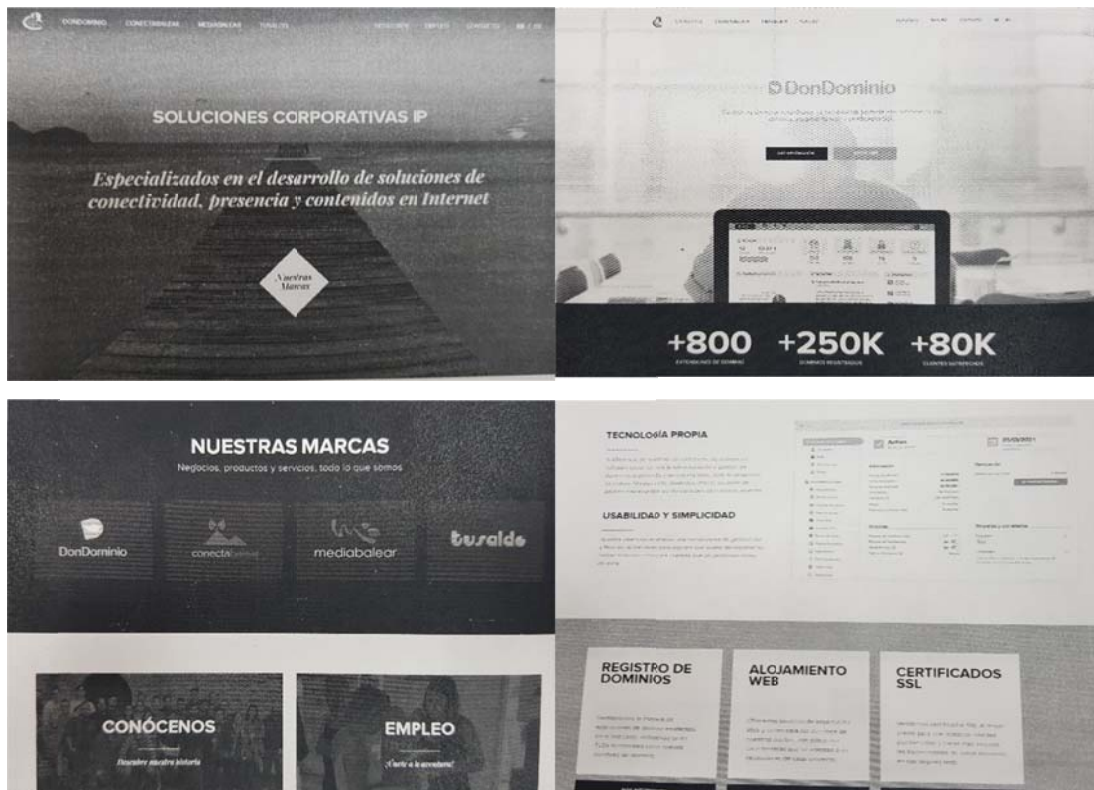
DONDOMINIO CONECTABALEAR MEDIABALEAR TUSALDE NEGOCIOS EMPLEO CONTACTO

SOLUCIONES CORPORATIVAS IP

Especializados en el desarrollo de soluciones de conectividad, presencia y contenidos en Internet

Nuestras Marcas

DonDominio

+800
EXTENSIONES DE DOMINIO
+250K
DOMINIOS REGISTRADOS
+80K
CLIENTES SATISFECHOS

NUESTRAS MARCAS
Negocios, productos y servicios, todo lo que somos

DonDominio
conecta
mediabalear
tusalde

CONÓCENOS
Descubre nuestra historia

EMPLEO
¡Únete a la aventura!

TECNOLOGÍA PROPIA

USABILIDAD Y SIMPLICIDAD

REGISTRO DE DOMINIOS

ALOJAMIENTO WEB

CERTIFICADOS SSL